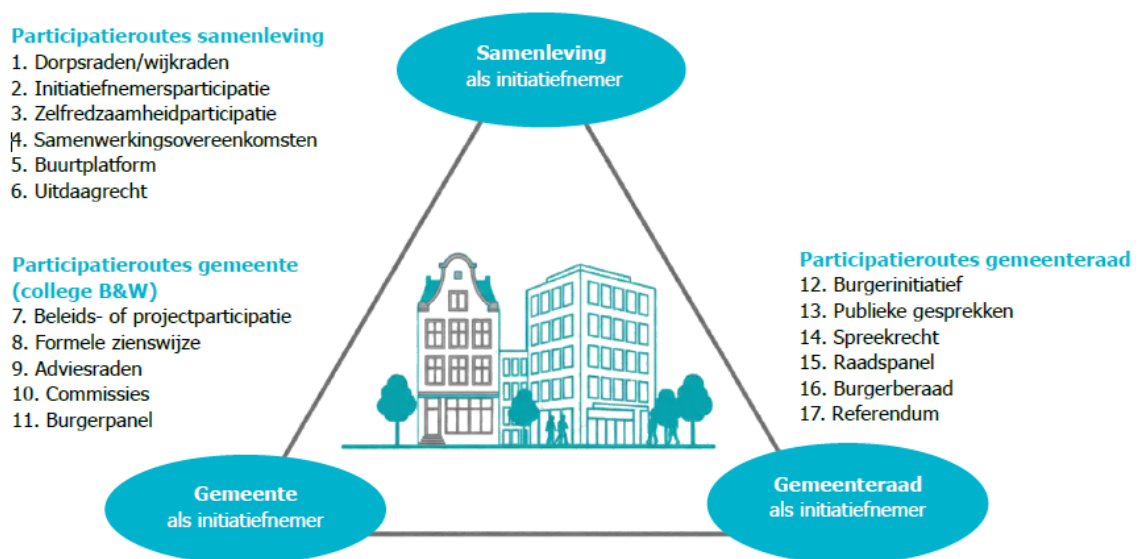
Participatieroutes samenleving
1. Dorpsraden/wijkraden
2. Initiatiefnemersparticipatie
3. Zelfredzaamheidparticipatie
4. Samenwerkingsovereenkomsten
5. Buurtplatform
6. Uitdaagrecht

Samenleving
als initiatiefnemer

Participatieroutes gemeente (college B&W)
7. Beleids- of projectparticipatie
8. Formele zienswijze
9. Adviesraden
10. Commissies
11. Burgerpanel

Participatieroutes gemeenteraad
12. Burgerinitiatief
13. Publieke gesprekken
14. Spreekrecht
15. Raadspanel
16. Burgerberaad
17. Referendum

Gemeente
als initiatiefnemer

Gemeenteraad
als initiatiefnemer